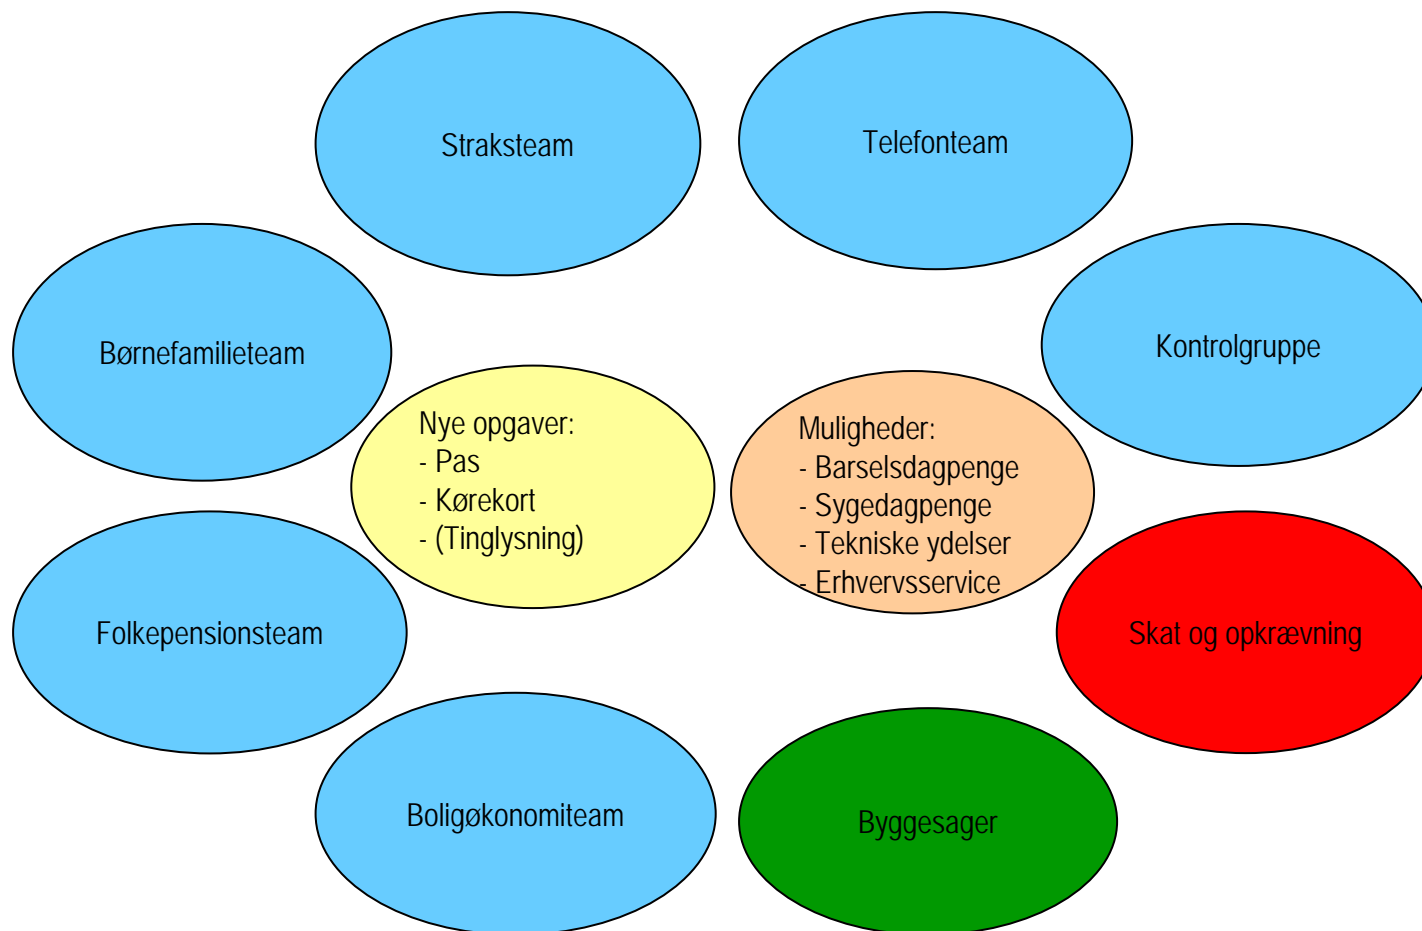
Straksteam

Telefonteam

Børnefamilieteam

Kontrolgruppe

Nye opgaver:
- Pas
- Kørekort
- (Tinglysning)

Muligheder:
- Barselsdagpenge
- Sygedagpenge
- Tekniske ydelser
- Erhvervsservice

Folkepensionsteam

Skat og opkrævning

Boligøkonomiteam

Byggesager